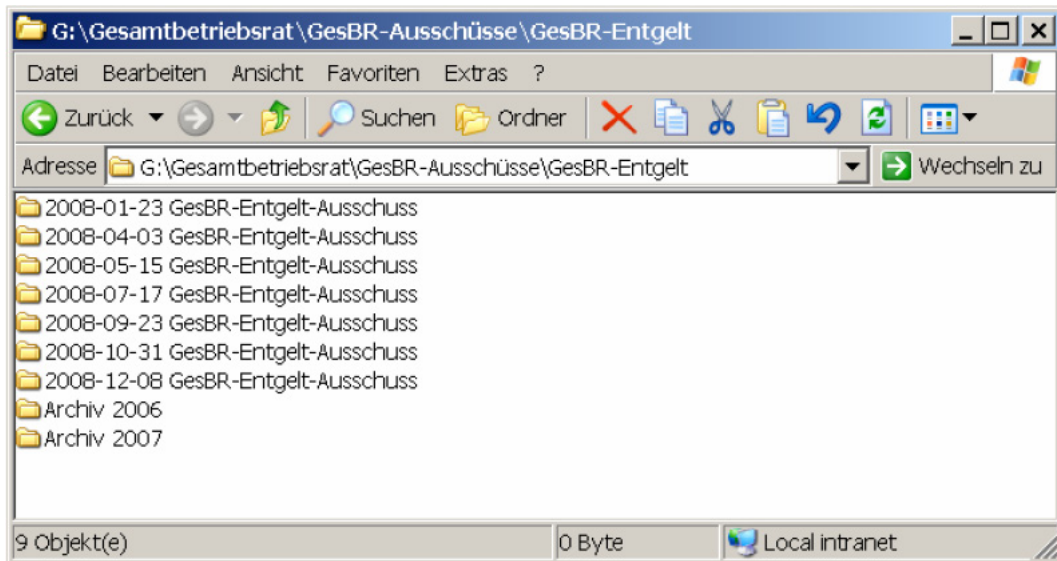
G:\Gesamtbetriebsrat\GesBR-Ausschüsse\GesBR-Entgelt

Datei Bearbeiten Ansicht Favoriten Extras ?

Zurück Suchen Ordner

Adresse G:\Gesamtbetriebsrat\GesBR-Ausschüsse\GesBR-Entgelt Wechseln zu

2008-01-23 GesBR-Entgelt-Ausschuss
2008-04-03 GesBR-Entgelt-Ausschuss
2008-05-15 GesBR-Entgelt-Ausschuss
2008-07-17 GesBR-Entgelt-Ausschuss
2008-09-23 GesBR-Entgelt-Ausschuss
2008-10-31 GesBR-Entgelt-Ausschuss
2008-12-08 GesBR-Entgelt-Ausschuss
Archiv 2006
Archiv 2007

9 Objekt(e) 0 Byte Local intranet